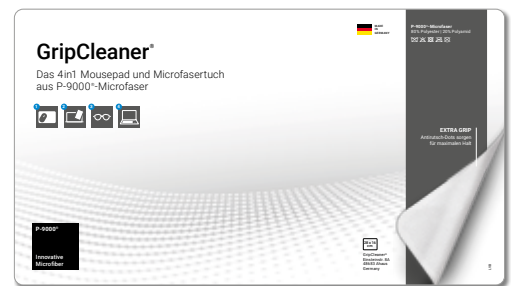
GripCleaner®

Das 4in1 Mousepad und Microfasertuch aus P-9000®-Microfaser

1 2 3 4

P-9000®

Innovative Microfiber

made in Germany

P-9000®-Microfaser
80% Polyester | 20% Polyamid

EXTRA GRIP
Antirutsch-Dots sorgen für maximalen Halt

28 x 16 cm

GripCleaner®
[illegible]
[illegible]
Germany